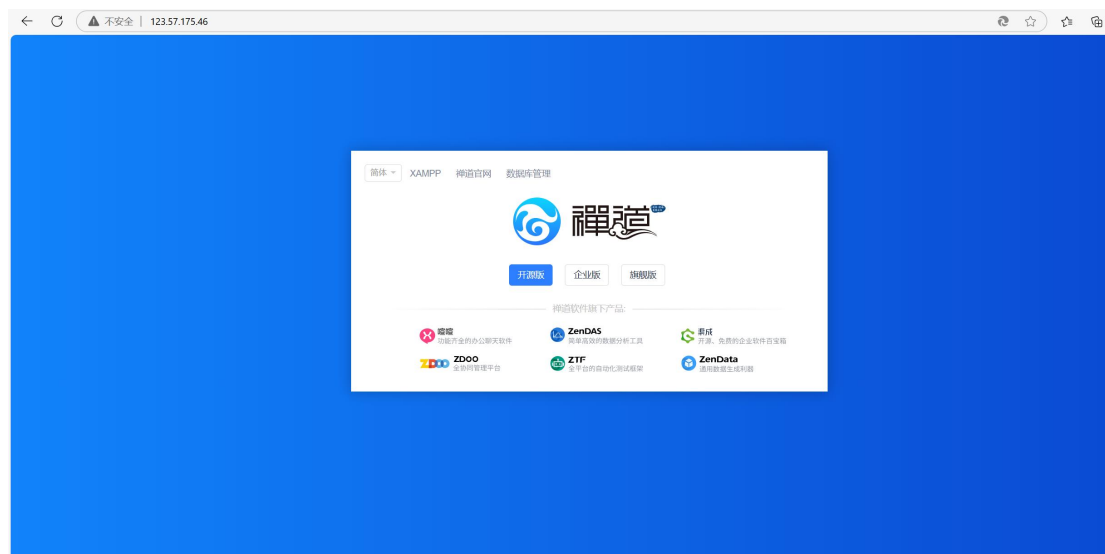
不安全 | 123.57.175.46

简体 XAMPP 禅道官网 数据库管理

禅道

开源版 企业版 旗舰版

禅道软件旗下产品:

喧喧
功能齐全的办公聊天软件

ZenDAS
简单高效的数据分析工具

渠成
开源、免费的企业软件百宝箱

ZDOO
全协同管理平台

ZTF
全平台的自动化测试框架

ZenData
通用数据生成利器